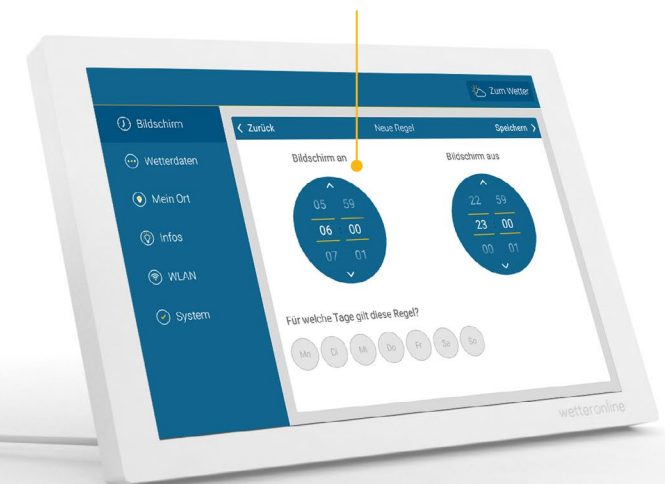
Zum Wetter

Bildschirm

Wetterdaten

Mein Ort

Infos

WLAN

System

‹ Zurück

Neue Regel

Speichern ›

Bildschirm an

05 59
06 00
07 01

Bildschirm aus

22 59
23 00
00 01

Für welche Tage gilt diese Regel?

Mo Di Mi Do Fr Sa So

wetteronline